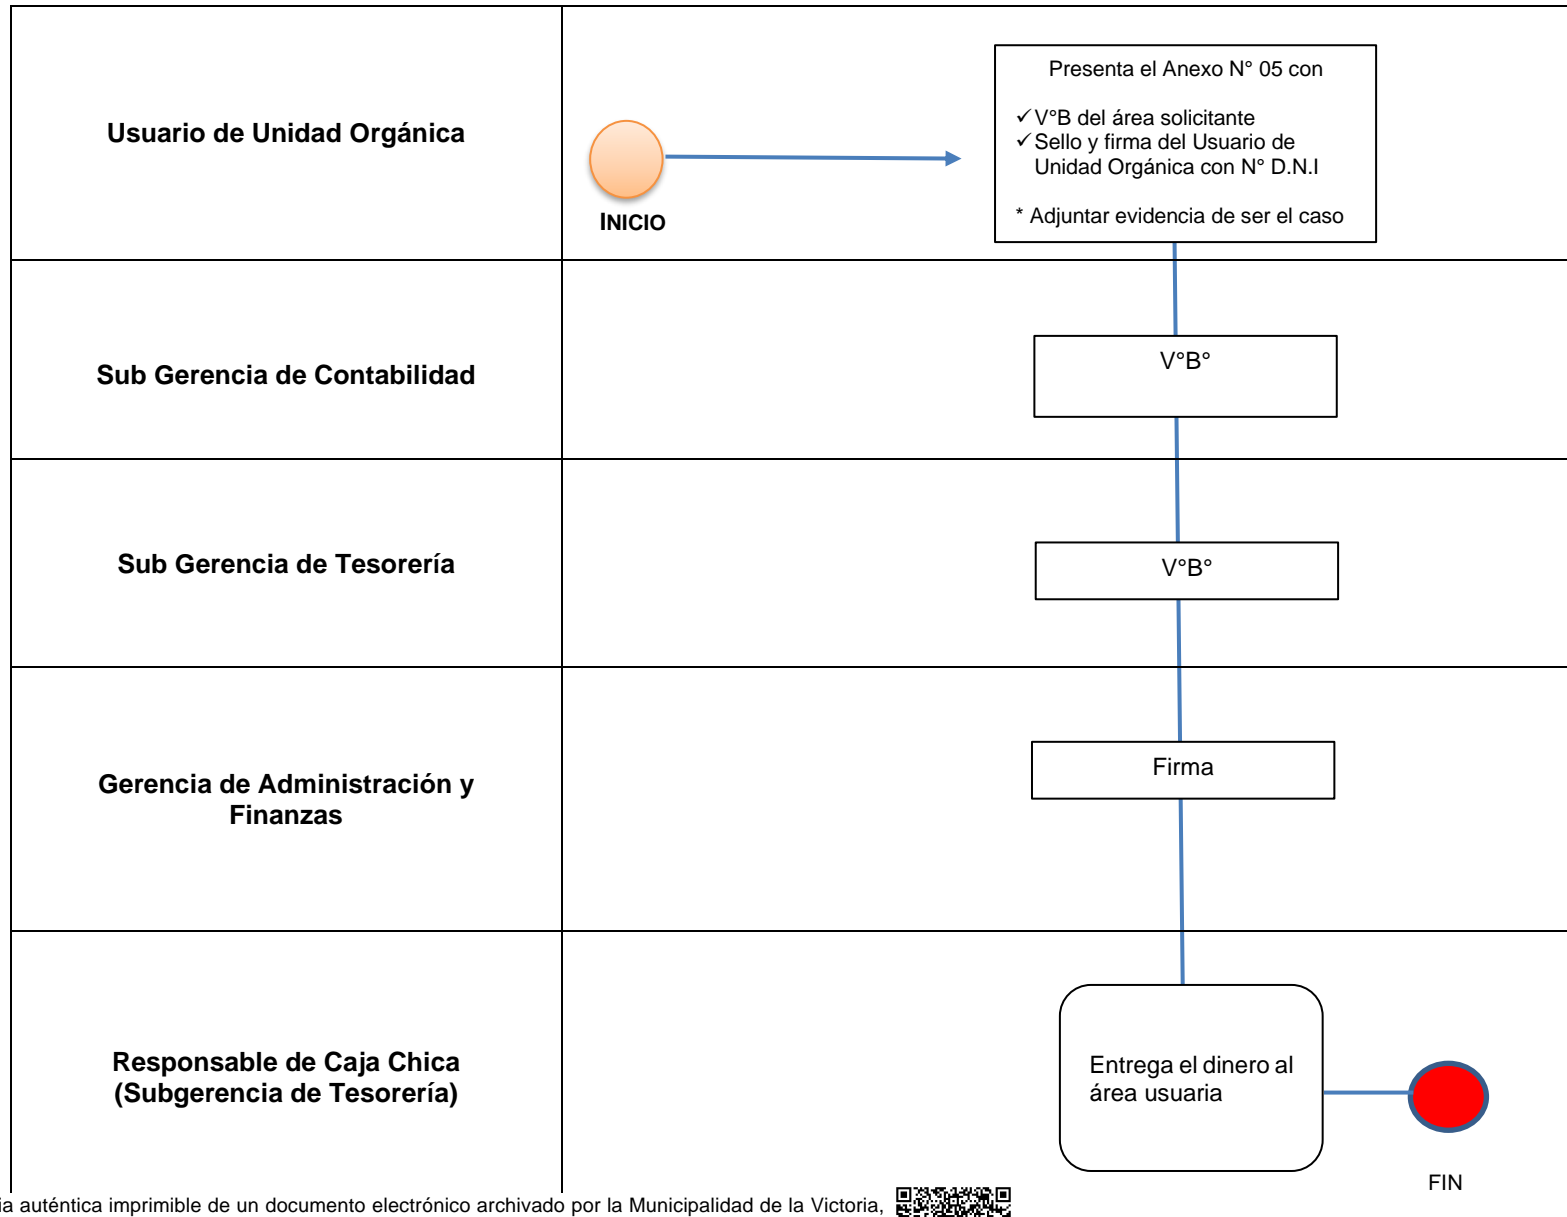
Usuario de Unidad Orgánica

INICIO

Presenta el Anexo N° 05 con

✓V°B del área solicitante
✓Sello y firma del Usuario de Unidad Orgánica con N° D.N.I

* Adjuntar evidencia de ser el caso

Sub Gerencia de Contabilidad

V°B°

Sub Gerencia de Tesorería

V°B°

Gerencia de Administración y Finanzas

Firma

Responsable de Caja Chica (Subgerencia de Tesorería)

Entrega el dinero al área usuaria

FIN

ia auténtica imprimible de un documento electrónico archivado por la Municipalidad de la Victoria,